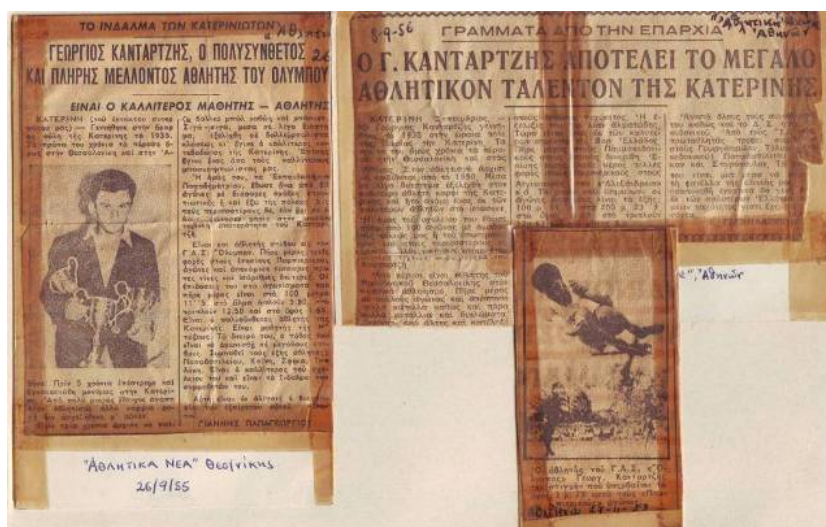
ΤΟ ΙΝΔΑΛΜΑ ΤΩΝ ΚΑΤΕΡΙΝΙΩΤΩΝ «Αθ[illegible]

ΓΕΩΡΓΙΟΣ ΚΑΝΤΑΡΤΖΗΣ, Ο ΠΟΛΥΣΥΝΘΕΤΟΣ 26
ΚΑΙ ΠΛΗΡΗΣ ΜΕΛΛΟΝΤΟΣ ΑΘΛΗΤΗΣ ΤΟΥ ΟΛΥΜΠΟΥ

ΕΙΝΑΙ Ο ΚΑΛΛΙΤΕΡΟΣ ΜΑΘΗΤΗΣ — ΑΘΛΗΤΗΣ

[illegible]

ΓΙΑΝΝΗΣ ΠΑΠΑΓΕΩΡΓΙΟΥ

"ΑΘΛΗΤΙΚΑ ΝΕΑ" Θεσ/νίκης
26/9/55

8-9-56 ΓΡΑΜΜΑΤΑ ΑΠΟ ΤΗΝ ΕΠΑΡΧΙΑ «Αθλητικά Νέα» Αθηνών

Ο Γ. ΚΑΝΤΑΡΤΖΗΣ ΑΠΟΤΕΛΕΙ ΤΟ ΜΕΓΑΛΟ
ΑΘΛΗΤΙΚΟΝ ΤΑΛΕΝΤΟΝ ΤΗΣ ΚΑΤΕΡΙΝΗΣ

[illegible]

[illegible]", "Αθηνών"

Ο αθλητής του Γ.Α.Σ. «Ο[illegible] Γεωργ. Καντ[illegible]

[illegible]